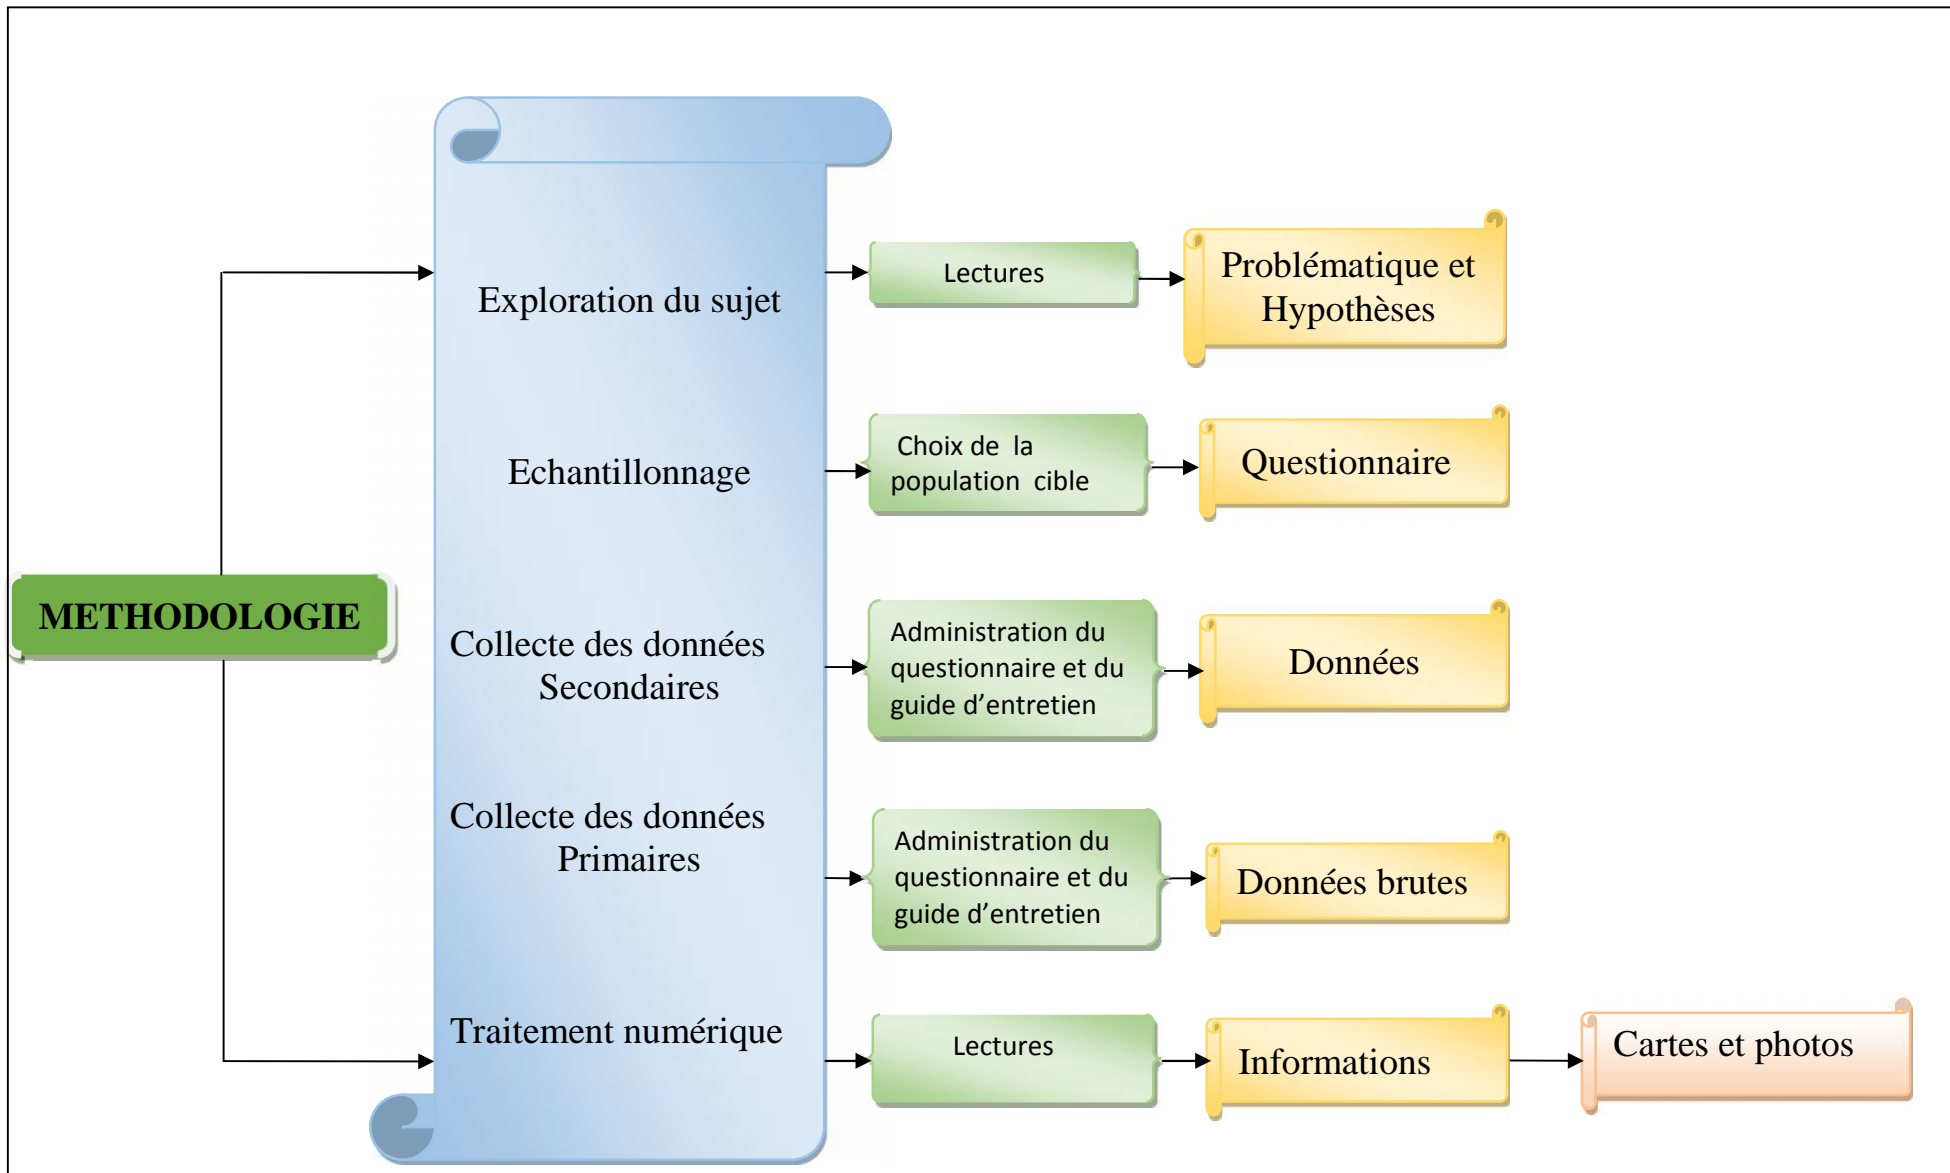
METHODOLOGIE

Exploration du sujet

Echantillonnage

Collecte des données Secondaires

Collecte des données Primaires

Traitement numérique

Lectures

Problématique et Hypothèses

Choix de la population cible

Questionnaire

Administration du questionnaire et du guide d'entretien

Données

Administration du questionnaire et du guide d'entretien

Données brutes

Lectures

Informations

Cartes et photos